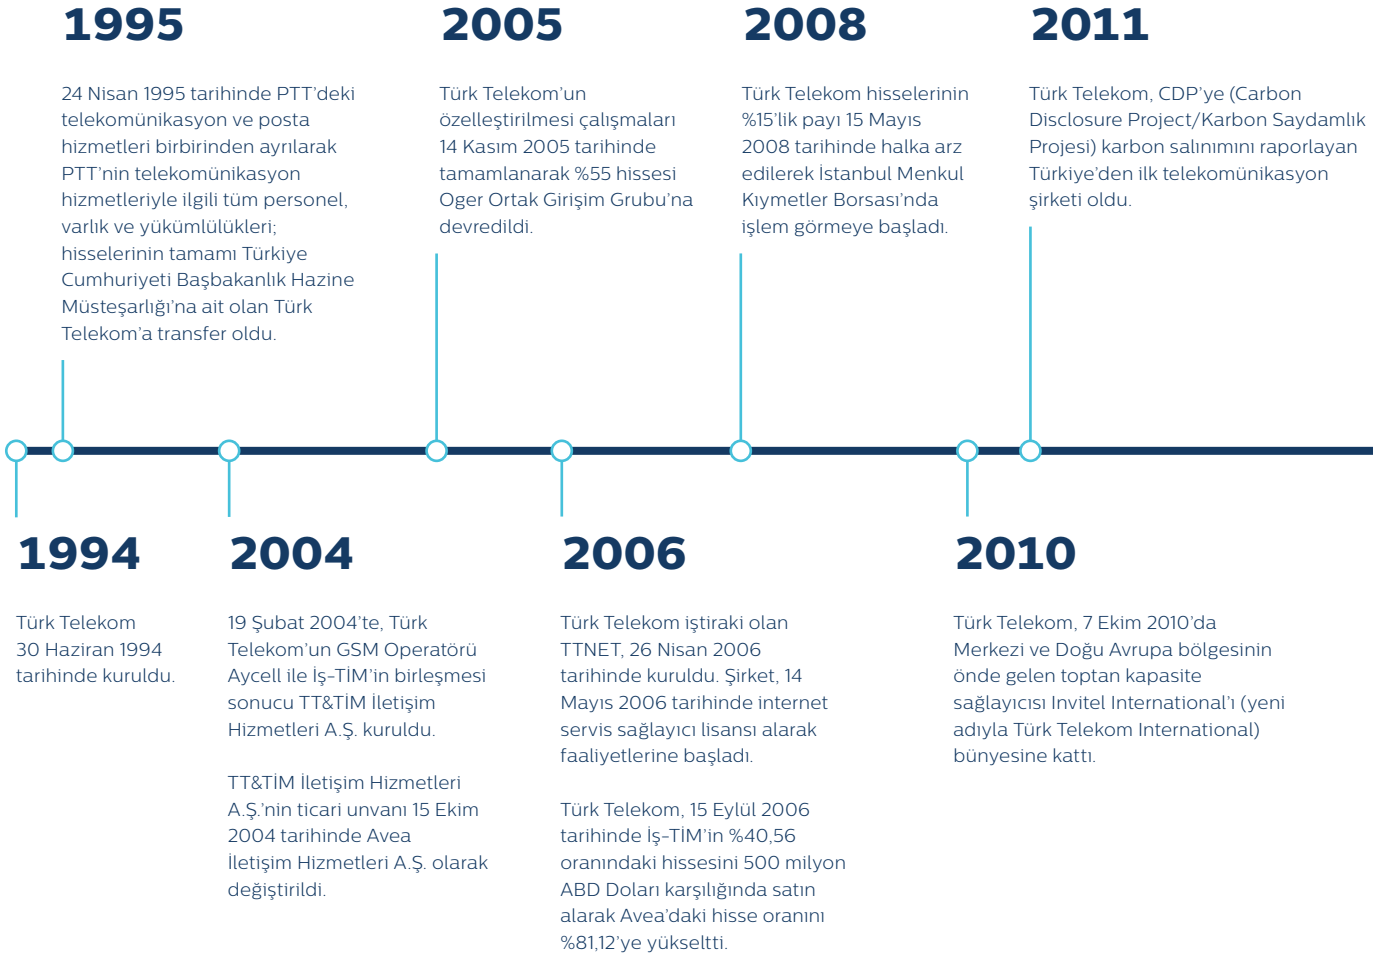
1995

24 Nisan 1995 tarihinde PTT'deki telekomünikasyon ve posta hizmetleri birbirinden ayrılarak PTT'nin telekomünikasyon hizmetleriyle ilgili tüm personel, varlık ve yükümlülükleri; hisselerinin tamamı Türkiye Cumhuriyeti Başbakanlık Hazine Müsteşarlığı'na ait olan Türk Telekom'a transfer oldu.

2005

Türk Telekom'un özelleştirilmesi çalışmaları 14 Kasım 2005 tarihinde tamamlanarak %55 hissesi Oger Ortak Girişim Grubu'na devredildi.

2008

Türk Telekom hisselerinin %15'lik payı 15 Mayıs 2008 tarihinde halka arz edilerek İstanbul Menkul Kıymetler Borsası'nda işlem görmeye başladı.

2011

Türk Telekom, CDP'ye (Carbon Disclosure Project/Karbon Saydamlık Projesi) karbon salınımını raporlayan Türkiye'den ilk telekomünikasyon şirketi oldu.

1994

Türk Telekom 30 Haziran 1994 tarihinde kuruldu.

2004

19 Şubat 2004'te, Türk Telekom'un GSM Operatörü Aycell ile İş-TİM'in birleşmesi sonucu TT&TİM İletişim Hizmetleri A.Ş. kuruldu.

TT&TİM İletişim Hizmetleri A.Ş.'nin ticari unvanı 15 Ekim 2004 tarihinde Avea İletişim Hizmetleri A.Ş. olarak değiştirildi.

2006

Türk Telekom iştiraki olan TTNET, 26 Nisan 2006 tarihinde kuruldu. Şirket, 14 Mayıs 2006 tarihinde internet servis sağlayıcı lisansı alarak faaliyetlerine başladı.

Türk Telekom, 15 Eylül 2006 tarihinde İş-TİM'in %40,56 oranındaki hissesini 500 milyon ABD Doları karşılığında satın alarak Avea'daki hisse oranını %81,12'ye yükseltti.

2010

Türk Telekom, 7 Ekim 2010'da Merkezi ve Doğu Avrupa bölgesinin önde gelen toptan kapasite sağlayıcısı Invitel International'ı (yeni adıyla Türk Telekom International) bünyesine kattı.